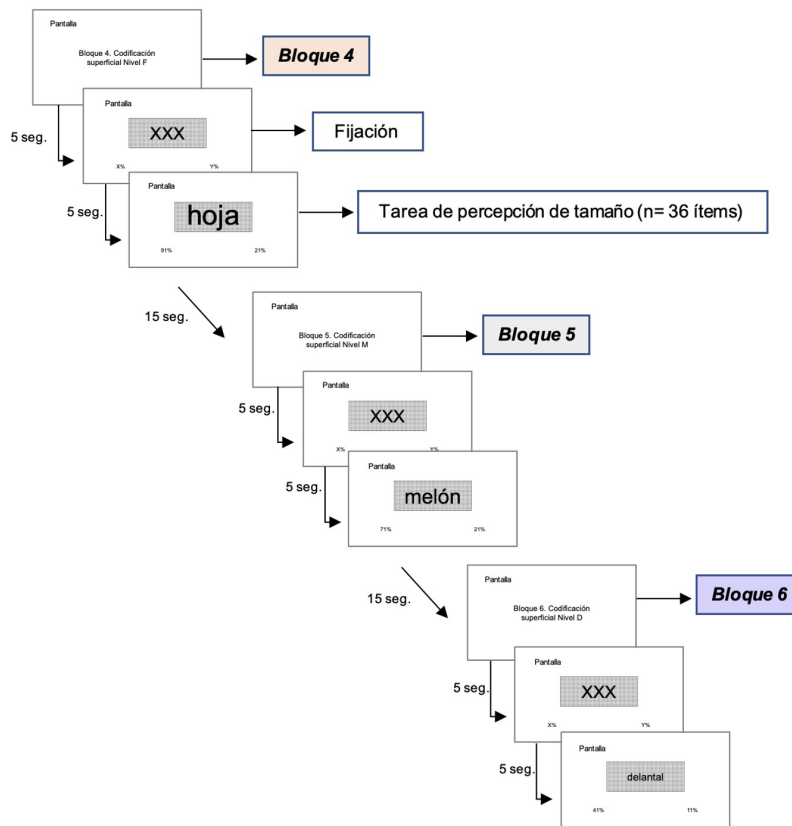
Pantalla

Bloque 4. Codificación superficial Nivel F

Bloque 4

5 seg.

Pantalla

XXX

X%

Y%

Fijación

5 seg.

Pantalla

hoja

91%

21%

Tarea de percepción de tamaño (n= 36 ítems)

15 seg.

Pantalla

Bloque 5. Codificación superficial Nivel M

Bloque 5

5 seg.

Pantalla

XXX

X%

Y%

5 seg.

Pantalla

melón

71%

21%

15 seg.

Pantalla

Bloque 6. Codificación superficial Nivel D

Bloque 6

5 seg.

Pantalla

XXX

X%

Y%

5 seg.

Pantalla

delantal

41%

11%